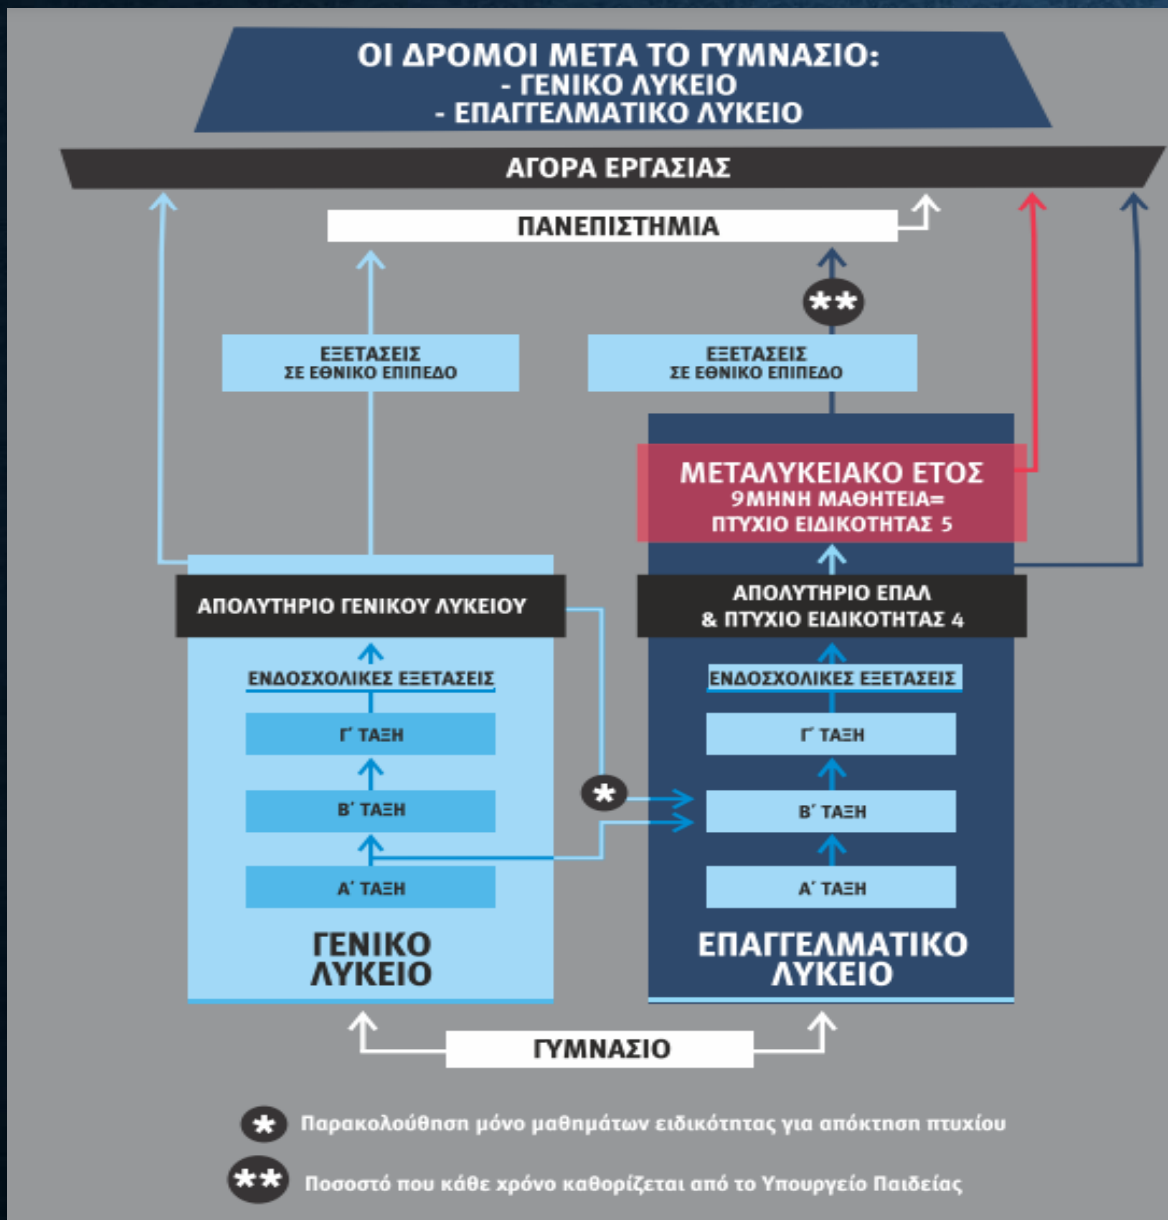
ΟΙ ΔΡΟΜΟΙ ΜΕΤΑ ΤΟ ΓΥΜΝΑΣΙΟ:
- ΓΕΝΙΚΟ ΛΥΚΕΙΟ
- ΕΠΑΓΓΕΛΜΑΤΙΚΟ ΛΥΚΕΙΟ

ΑΓΟΡΑ ΕΡΓΑΣΙΑΣ

ΠΑΝΕΠΙΣΤΗΜΙΑ

**

ΕΞΕΤΑΣΕΙΣ ΣΕ ΕΘΝΙΚΟ ΕΠΙΠΕΔΟ

ΕΞΕΤΑΣΕΙΣ ΣΕ ΕΘΝΙΚΟ ΕΠΙΠΕΔΟ

ΜΕΤΑΛΥΚΕΙΑΚΟ ΕΤΟΣ
9ΜΗΝΗ ΜΑΘΗΤΕΙΑ=
ΠΤΥΧΙΟ ΕΙΔΙΚΟΤΗΤΑΣ 5

ΑΠΟΛΥΤΗΡΙΟ ΓΕΝΙΚΟΥ ΛΥΚΕΙΟΥ

ΑΠΟΛΥΤΗΡΙΟ ΕΠΑΛ
& ΠΤΥΧΙΟ ΕΙΔΙΚΟΤΗΤΑΣ 4

ΕΝΔΟΣΧΟΛΙΚΕΣ ΕΞΕΤΑΣΕΙΣ

Γ' ΤΑΞΗ

Β' ΤΑΞΗ

Α' ΤΑΞΗ

ΓΕΝΙΚΟ ΛΥΚΕΙΟ

*

ΕΝΔΟΣΧΟΛΙΚΕΣ ΕΞΕΤΑΣΕΙΣ

Γ' ΤΑΞΗ

Β' ΤΑΞΗ

Α' ΤΑΞΗ

ΕΠΑΓΓΕΛΜΑΤΙΚΟ ΛΥΚΕΙΟ

ΓΥΜΝΑΣΙΟ

* Παρακολούθηση μόνο μαθημάτων ειδικότητας για απόκτηση πτυχίου

** Ποσοστό που κάθε χρόνο καθορίζεται από το Υπουργείο Παιδείας